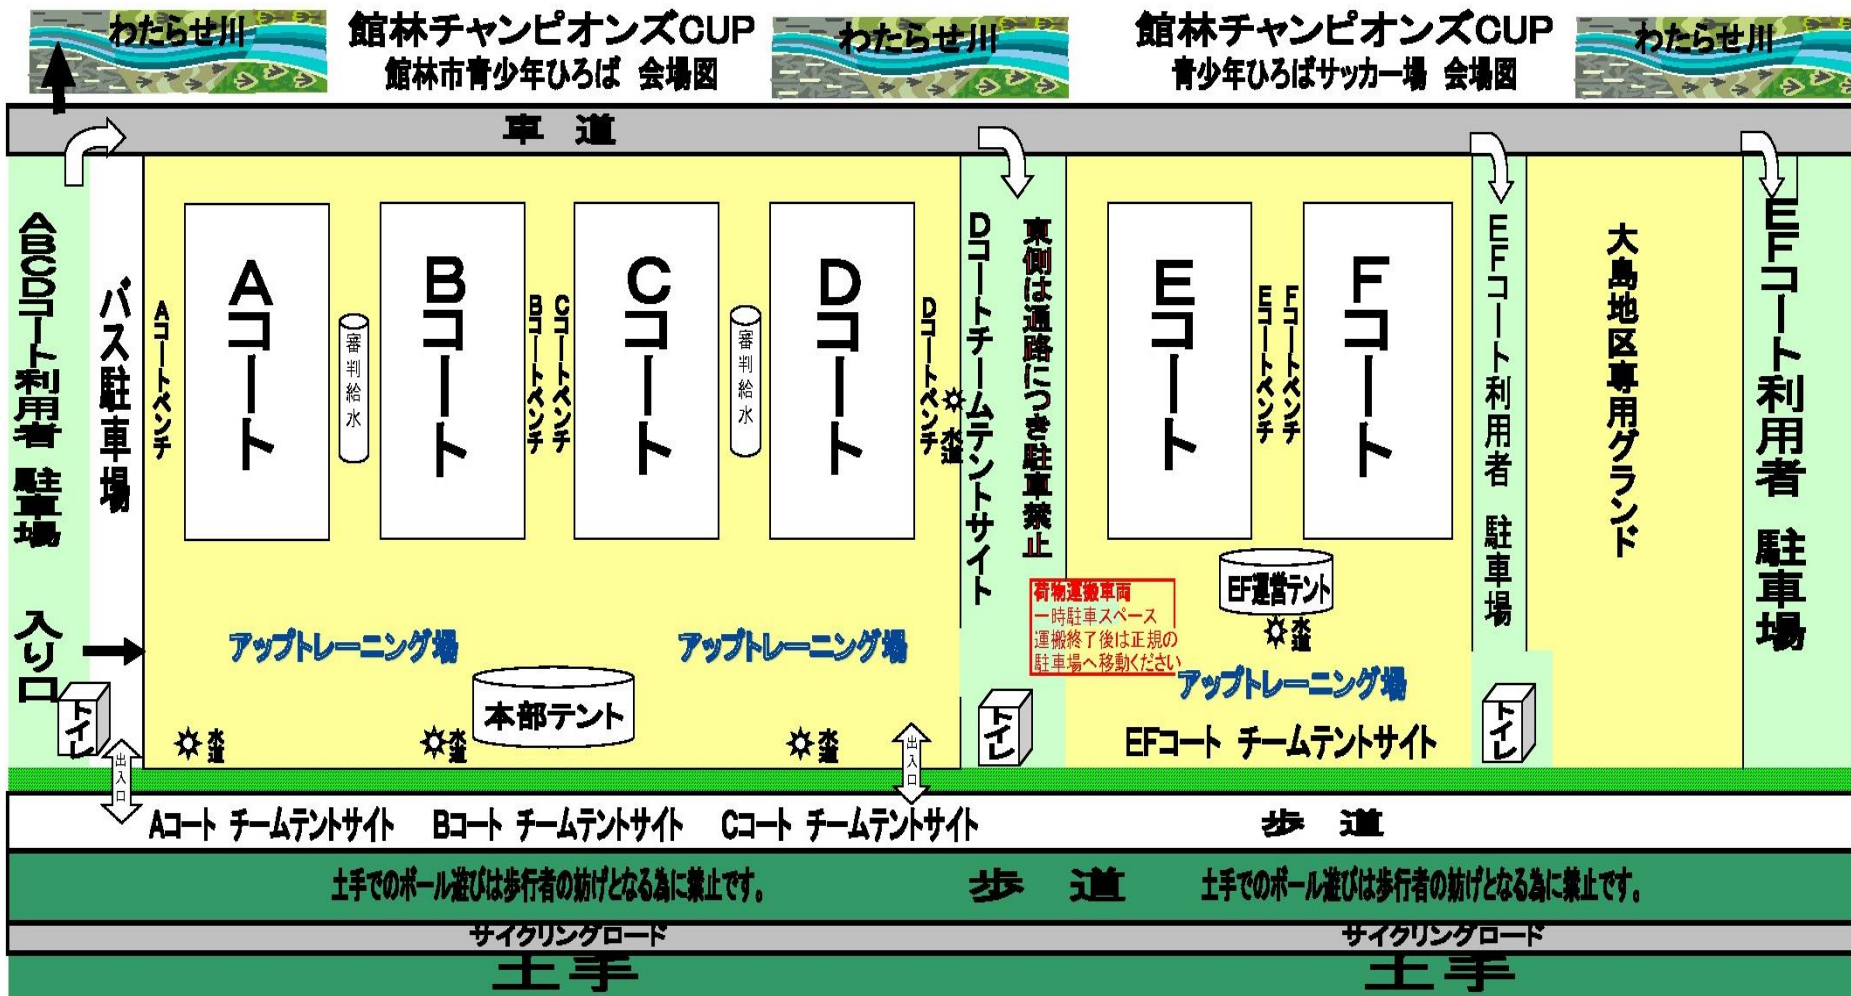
わたらせ川

館林チャンピオンズCUP
館林市青少年ひろば　会場図

わたらせ川

館林チャンピオンズCUP
青少年ひろばサッカー場　会場図

わたらせ川

車　道

ABCDコート利用者 駐車場

入り口

バス駐車場

Aコートベンチ

Aコート

審判給水

Bコート

Bコートベンチ

Cコートベンチ

Cコート

審判給水

Dコート

Dコートベンチ

水道

Dコートチームテントサイト

東側は通路につき駐車禁止

Eコート

Eコートベンチ

Fコートベンチ

Fコート

EF運営テント

水道

EFコート利用者 駐車場

大島地区専用グランド

EFコート利用者 駐車場

荷物運搬車両
一時駐車スペース
運搬終了後は正規の
駐車場へ移動ください

アップトレーニング場

アップトレーニング場

アップトレーニング場

本部テント

水道

水道

水道

トイレ

トイレ

トイレ

出入口

出入口

EFコート　チームテントサイト

Aコート　チームテントサイト　Bコート　チームテントサイト　Cコート　チームテントサイト

歩　道

土手でのボール遊びは歩行者の妨げとなる為に禁止です。

歩　道

土手でのボール遊びは歩行者の妨げとなる為に禁止です。

サイクリングロード

サイクリングロード

土手

土手